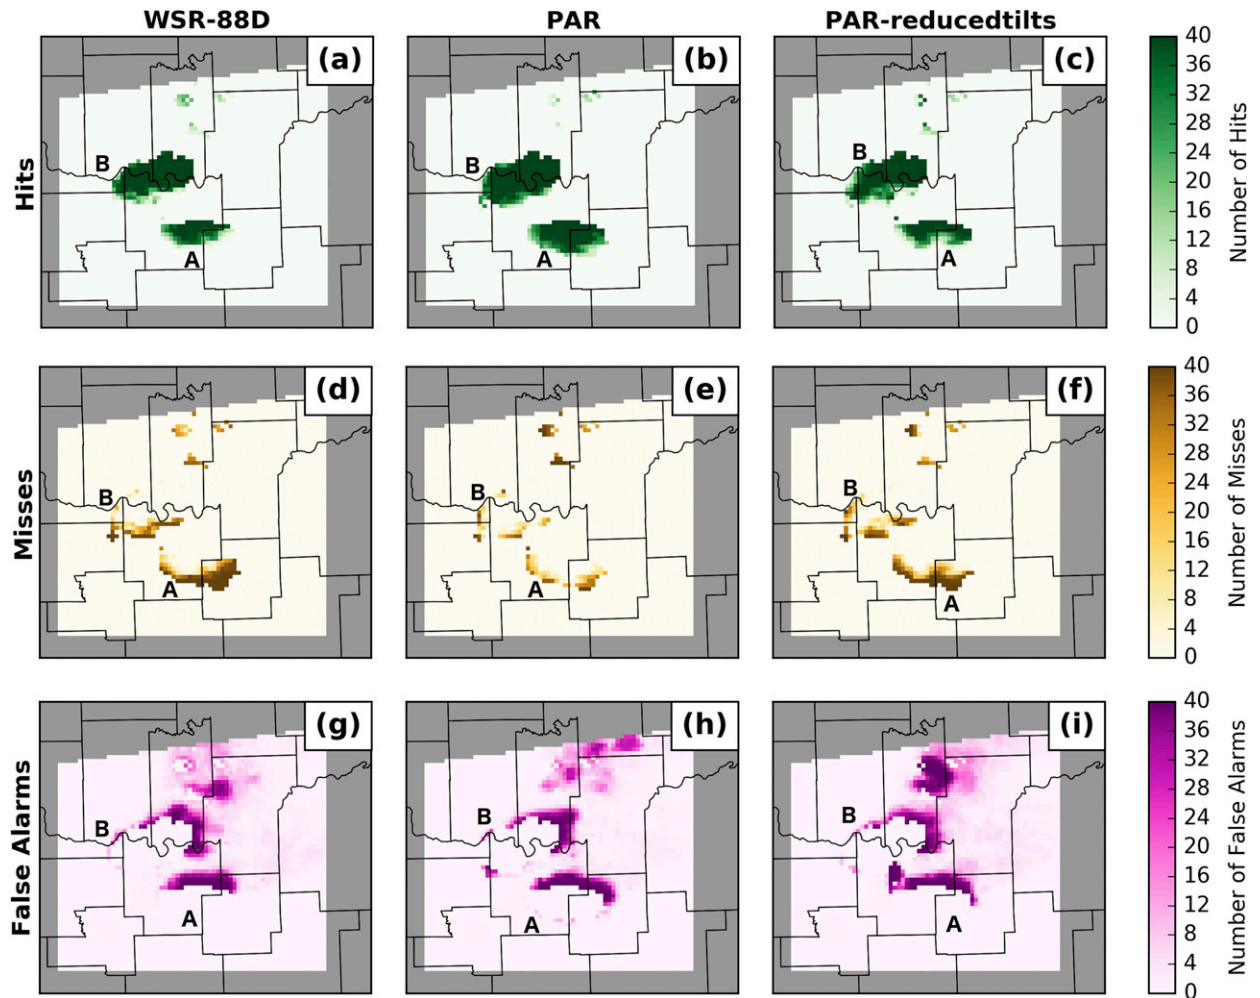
WSR-88D
PAR
PAR-reducedtilts

Hits
(a)
B
A
(b)
B
A
(c)
B
A
Number of Hits
40
36
32
28
24
20
16
12
8
4
0

Misses
(d)
B
A
(e)
B
A
(f)
B
A
Number of Misses
40
36
32
28
24
20
16
12
8
4
0

False Alarms
(g)
B
A
(h)
B
A
(i)
B
A
Number of False Alarms
40
36
32
28
24
20
16
12
8
4
0